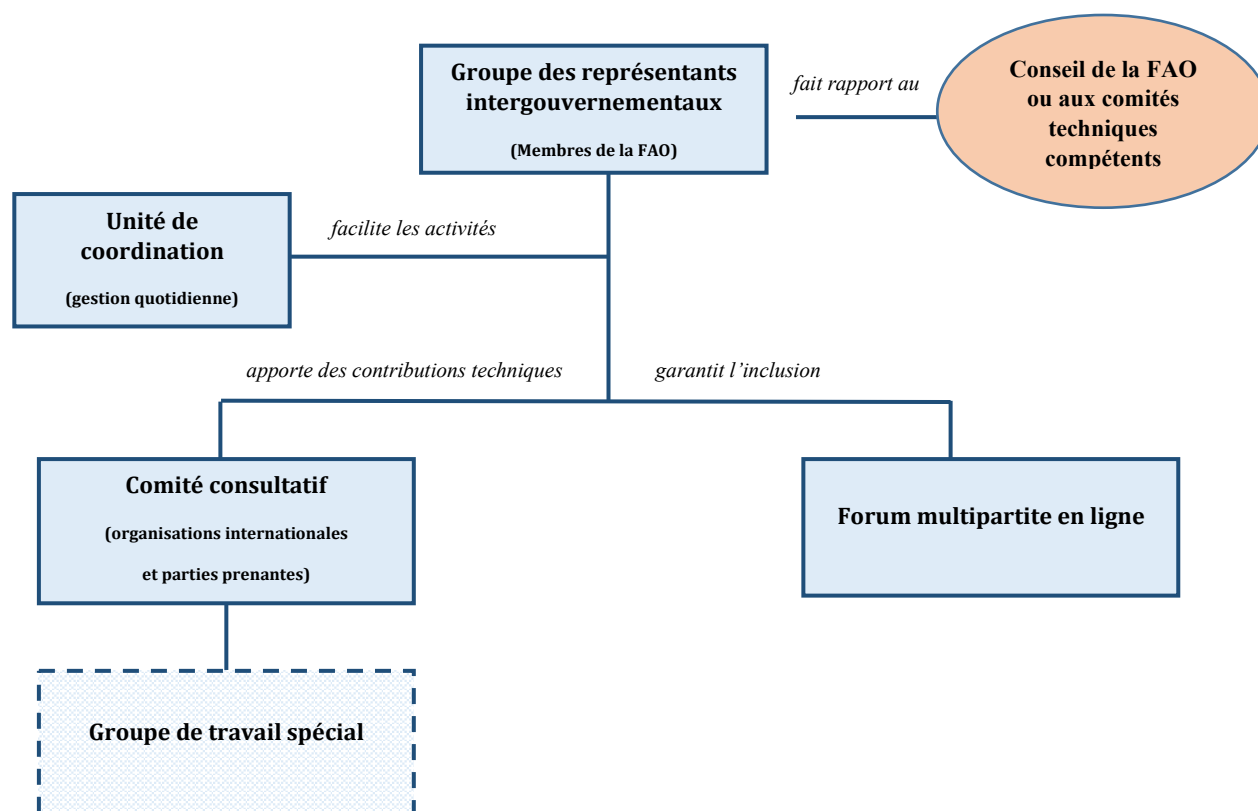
Groupe des représentants intergouvernementaux

(Membres de la FAO)

fait rapport au

Conseil de la FAO ou aux comités techniques compétents

Unité de coordination

(gestion quotidienne)

facilite les activités

apporte des contributions techniques

garantit l'inclusion

Comité consultatif

(organisations internationales

et parties prenantes)

Forum multipartite en ligne

Groupe de travail spécial